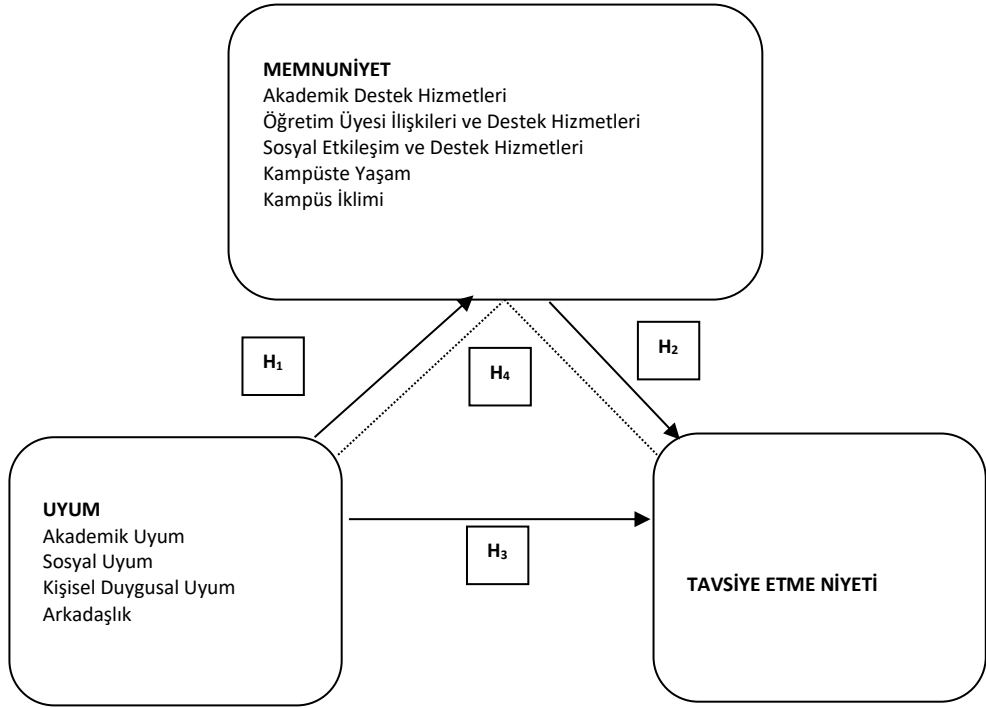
MEMNUNİYET
Akademik Destek Hizmetleri
Öğretim Üyesi İlişkileri ve Destek Hizmetleri
Sosyal Etkileşim ve Destek Hizmetleri
Kampüste Yaşam
Kampüs İklimi

$H_1$

$H_4$

$H_2$

UYUM
Akademik Uyum
Sosyal Uyum
Kişisel Duygusal Uyum
Arkadaşlık

$H_3$

TAVSİYE ETME NİYETİ